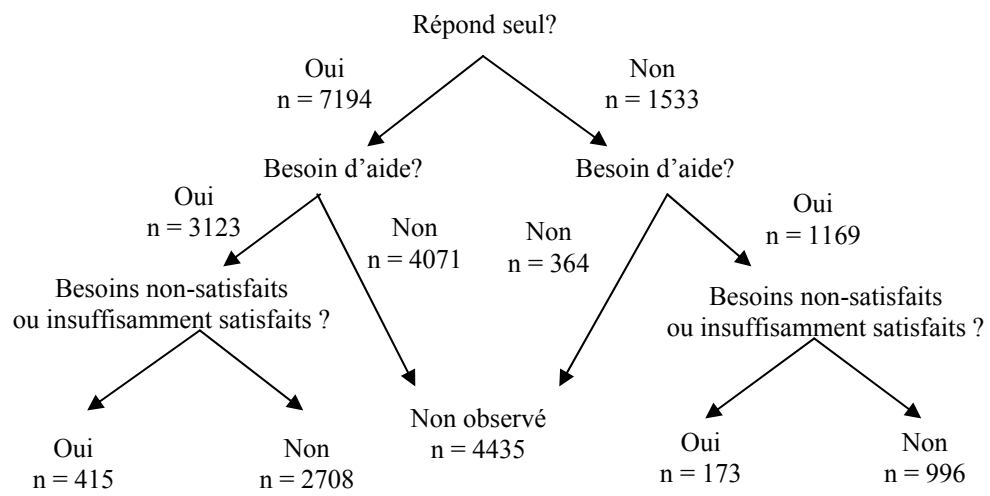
Répond seul?

Oui
n = 7194

Non
n = 1533

Besoin d'aide?

Besoin d'aide?

Oui
n = 3123

Non
n = 4071

Non
n = 364

Oui
n = 1169

Besoins non-satisfaits ou insuffisamment satisfaits ?

Besoins non-satisfaits ou insuffisamment satisfaits ?

Oui
n = 415

Non
n = 2708

Non observé
n = 4435

Oui
n = 173

Non
n = 996